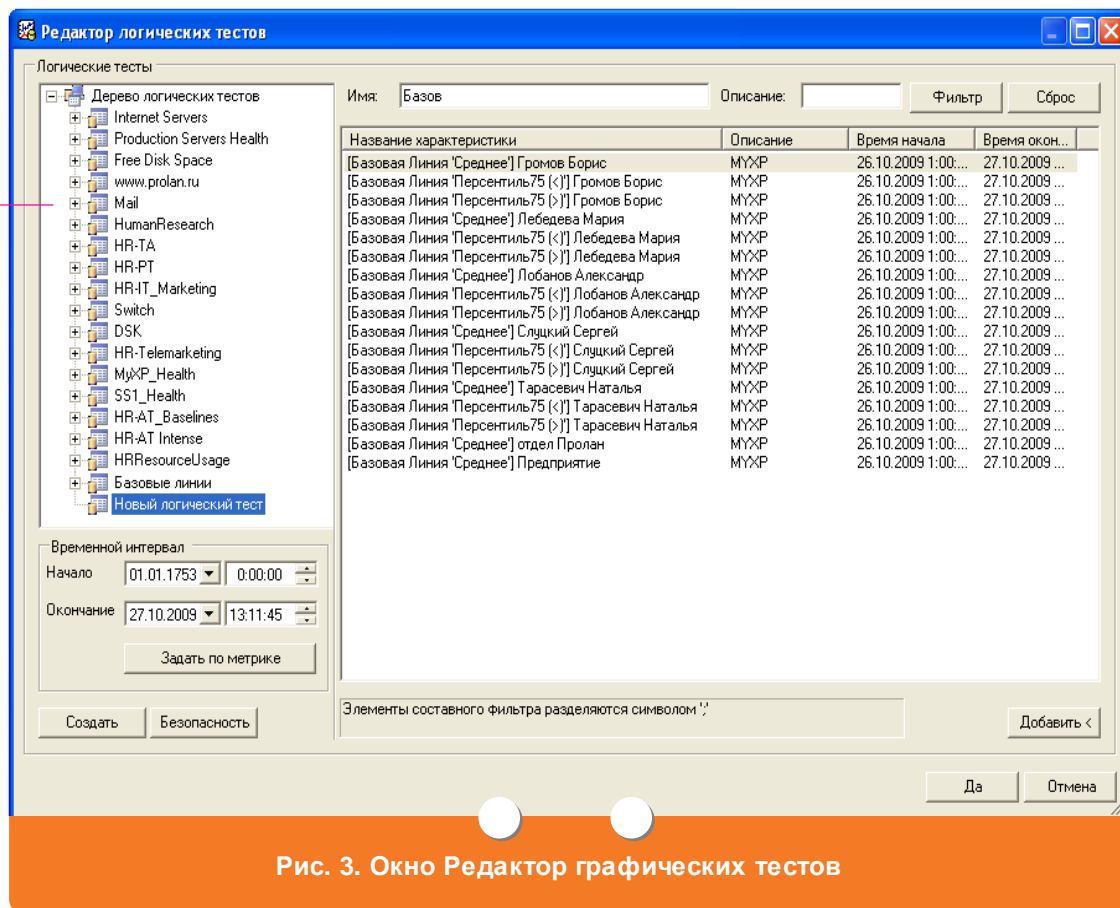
Редактор логических тестов

Логические тесты

Дерево логических тестов
Internet Servers
Production Servers Health
Free Disk Space
www.prolan.ru
Mail
HumanResearch
HR-TA
HR-PT
HR-IT_Marketing
Switch
DSK
HR-Telemarketing
MyXP_Health
SS1_Health
HR-AT_Baselines
HR-AT Intense
HRResourceUsage
Базовые линии
Новый логический тест

Временной интервал
Начало 01.01.1753 0:00:00
Окончание 27.10.2009 13:11:45
Задать по метрике

Создать Безопасность

Имя: Базов Описание: Фильтр Сброс

| Название характеристики | Описание | Время начала | Время окон... |
|---|---|---|---|
| [Базовая Линия 'Среднее'] Громов Борис | MYXP | 26.10.2009 1:00:... | 27.10.2009 ... |
| [Базовая Линия 'Персентиль75 (<)'] Громов Борис | MYXP | 26.10.2009 1:00:... | 27.10.2009 ... |
| [Базовая Линия 'Персентиль75 (>)'] Громов Борис | MYXP | 26.10.2009 1:00:... | 27.10.2009 ... |
| [Базовая Линия 'Среднее'] Лебедева Мария | MYXP | 26.10.2009 1:00:... | 27.10.2009 ... |
| [Базовая Линия 'Персентиль75 (<)'] Лебедева Мария | MYXP | 26.10.2009 1:00:... | 27.10.2009 ... |
| [Базовая Линия 'Персентиль75 (>)'] Лебедева Мария | MYXP | 26.10.2009 1:00:... | 27.10.2009 ... |
| [Базовая Линия 'Среднее'] Лобанов Александр | MYXP | 26.10.2009 1:00:... | 27.10.2009 ... |
| [Базовая Линия 'Персентиль75 (<)'] Лобанов Александр | MYXP | 26.10.2009 1:00:... | 27.10.2009 ... |
| [Базовая Линия 'Персентиль75 (>)'] Лобанов Александр | MYXP | 26.10.2009 1:00:... | 27.10.2009 ... |
| [Базовая Линия 'Среднее'] Слуцкий Сергей | MYXP | 26.10.2009 1:00:... | 27.10.2009 ... |
| [Базовая Линия 'Персентиль75 (<)'] Слуцкий Сергей | MYXP | 26.10.2009 1:00:... | 27.10.2009 ... |
| [Базовая Линия 'Персентиль75 (>)'] Слуцкий Сергей | MYXP | 26.10.2009 1:00:... | 27.10.2009 ... |
| [Базовая Линия 'Среднее'] Тарасевич Наталья | MYXP | 26.10.2009 1:00:... | 27.10.2009 ... |
| [Базовая Линия 'Персентиль75 (<)'] Тарасевич Наталья | MYXP | 26.10.2009 1:00:... | 27.10.2009 ... |
| [Базовая Линия 'Персентиль75 (>)'] Тарасевич Наталья | MYXP | 26.10.2009 1:00:... | 27.10.2009 ... |
| [Базовая Линия 'Среднее'] отдел Пролан | MYXP | 26.10.2009 1:00:... | 27.10.2009 ... |
| [Базовая Линия 'Среднее'] Предприятие | MYXP | 26.10.2009 1:00:... | 27.10.2009 ... |

Элементы составного фильтра разделяются символом ';'

Добавить <

Да Отмена

Рис. 3. Окно Редактор графических тестов